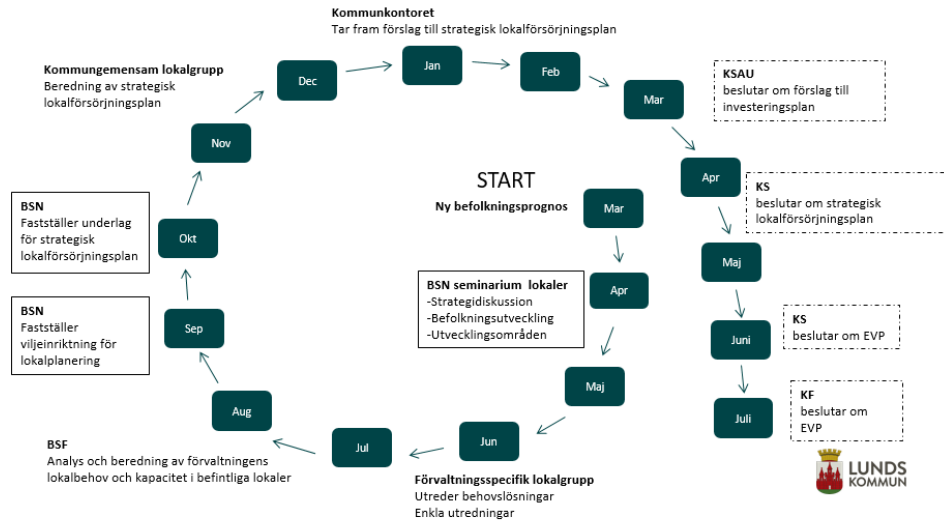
START

Ny befolkningsprognos

Mar

Apr

BSN seminarium lokaler
-Strategidiskussion
-Befolkningsutveckling
-Utvecklingsområden

Maj

Jun

Förvaltningsspecifik lokalgrupp
Utreder behovslösningar
Enkla utredningar

Jul

BSF
Analys och beredning av förvaltningens lokalbehov och kapacitet i befintliga lokaler

Aug

Sep

BSN
Fastställer viljeinriktning för lokalplanering

Okt

BSN
Fastställer underlag för strategisk lokalförsörjningsplan

Nov

Kommungemensam lokalgrupp
Beredning av strategisk lokalförsörjningsplan

Dec

Kommunkontoret
Tar fram förslag till strategisk lokalförsörjningsplan

Jan

Feb

Mar

KSAU
beslutar om förslag till investeringsplan

Apr

KS
beslutar om strategisk lokalförsörjningsplan

Maj

Juni

KS
beslutar om EVP

Juli

KF
beslutar om EVP

LUNDS KOMMUN